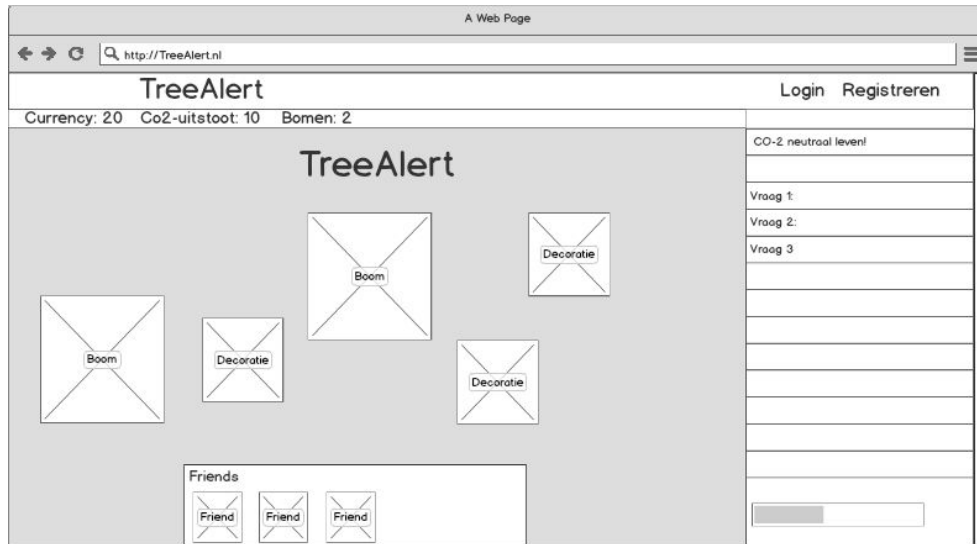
A Web Page

http://TreeAlert.nl

TreeAlert

Login Registreren

Currency: 20 Co2-uitstoot: 10 Bomen: 2

CO-2 neutraal leven!

Vraag 1:

Vraag 2:

Vraag 3

TreeAlert

Boom

Decoratie

Boom

Decoratie

Decoratie

Friends

Friend

Friend

Friend